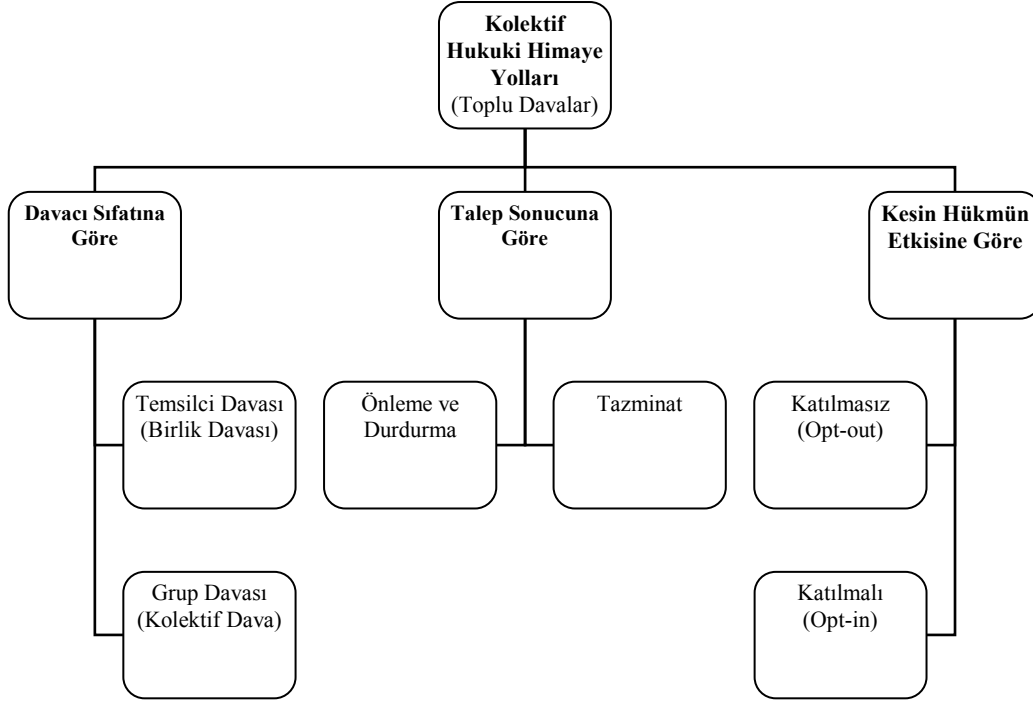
Kolektif Hukuki Himaye Yolları
(Toplu Davalar)

Davacı Sıfatına Göre

Talep Sonucuna Göre

Kesin Hükmün Etkisine Göre

Temsilci Davası
(Birlik Davası)

Önleme ve Durdurma

Tazminat

Katılmasız
(Opt-out)

Grup Davası
(Kolektif Dava)

Katılmalı
(Opt-in)